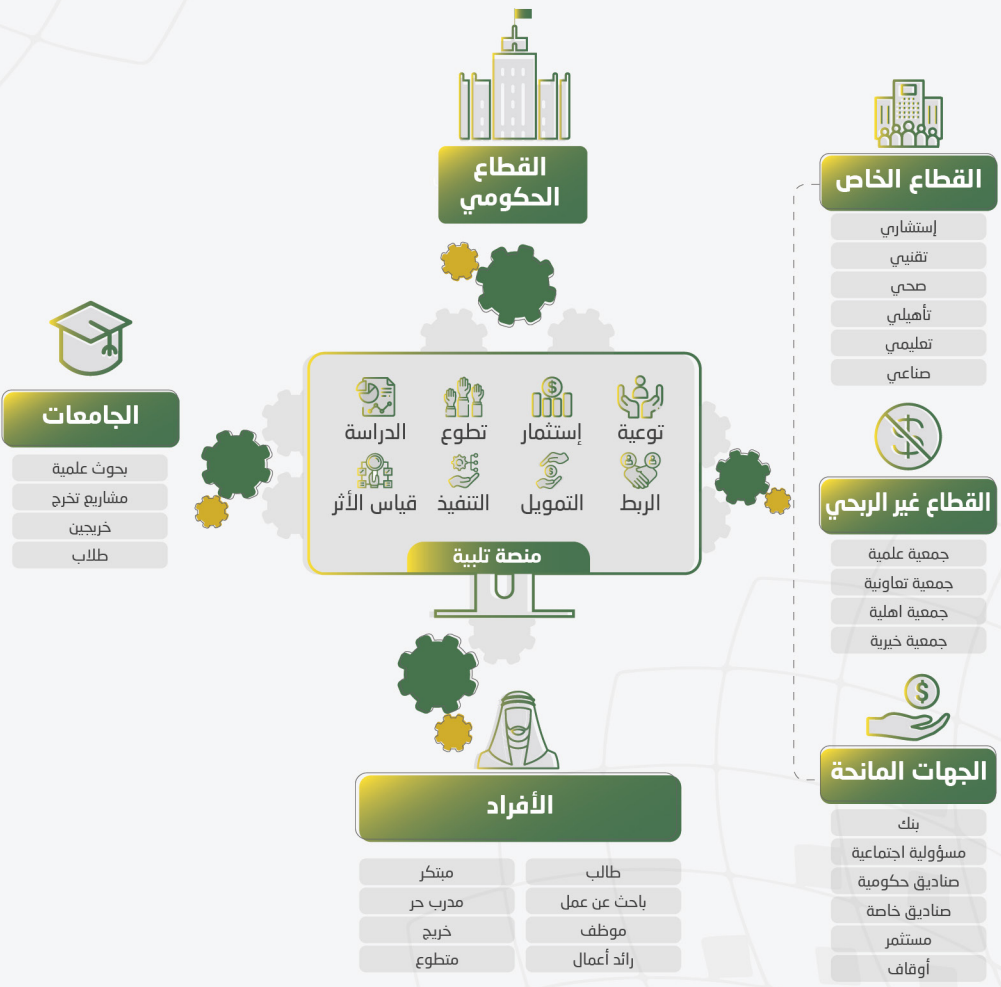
القطاع الحكومي

القطاع الخاص
إستشاري
تقنيي
صحي
تأهيلي
تعليمي
صناعي

الجامعات
بحوث علمية
مشاريع تخرج
خريجين
طلاب

توعية
إستثمار
تطوع
الدراسة
الربط
التمويل
التنفيذ
قياس الأثر
منصة تلبية

القطاع غير الربحي
جمعية علمية
جمعية تعاونية
جمعية اهلية
جمعية خيرية

الجهات المانحة
بنك
مسؤولية اجتماعية
صناديق حكومية
صناديق خاصة
مستثمر
أوقاف

الأفراد
طالب
باحث عن عمل
موظف
رائد أعمال
مبتكر
مدرب حر
خريج
متطوع